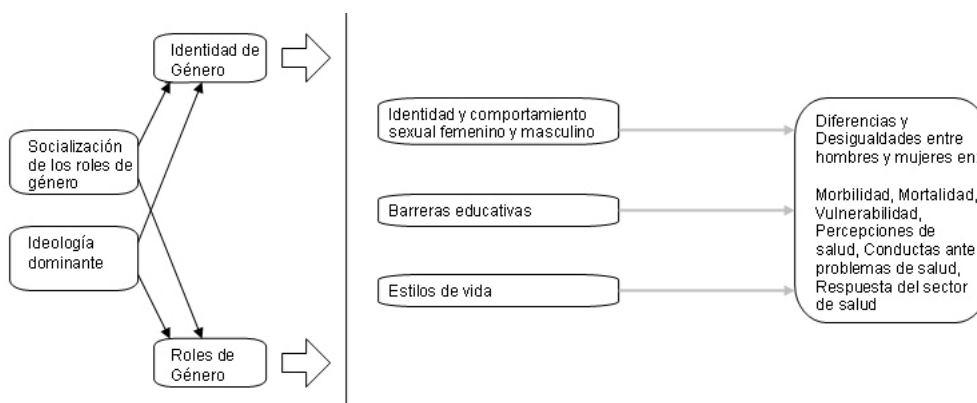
Identidad de Género

Socialización de los roles de género

Ideología dominante

Roles de Género

Identidad y comportamiento sexual femenino y masculino

Barreras educativas

Estilos de vida

Diferencias y Desigualdades entre hombres y mujeres en:

Morbilidad, Mortalidad, Vulnerabilidad, Percepciones de salud, Conductas ante problemas de salud, Respuesta del sector de salud